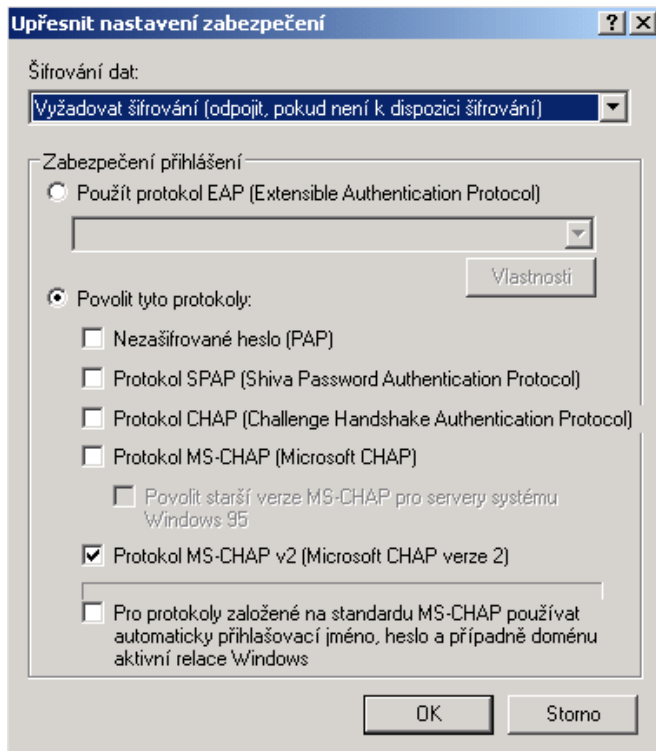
Upřesnit nastavení zabezpečení

?

Šifrování dat:

Vyžadovat šifrování (odpojit, pokud není k dispozici šifrování)

Zabezpečení přihlášení

Použít protokol EAP (Extensible Authentication Protocol)

Vlastnosti

Povolit tyto protokoly:

Nezašifrované heslo (PAP)

Protokol SPAP (Shiva Password Authentication Protocol)

Protokol CHAP (Challenge Handshake Authentication Protocol)

Protokol MS-CHAP (Microsoft CHAP)

Povolit starší verze MS-CHAP pro servery systému Windows 95

Protokol MS-CHAP v2 (Microsoft CHAP verze 2)

Pro protokoly založené na standardu MS-CHAP používat automaticky přihlašovací jméno, heslo a případně doménu aktivní relace Windows

OK

Storno